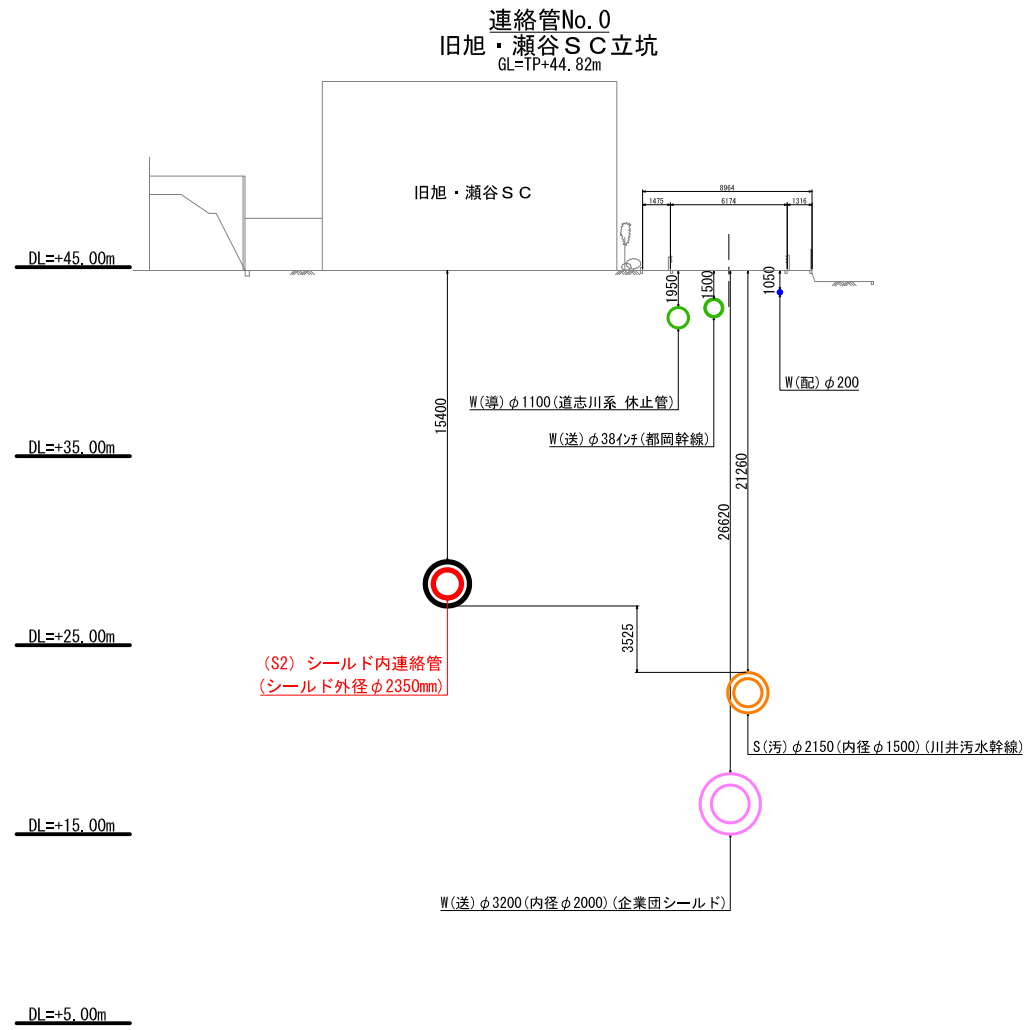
連絡管No.0
旧旭・瀬谷ＳＣ立坑
GL=TP+44.82m

旧旭・瀬谷ＳＣ

8964
1475
6174
1316

DL=+45.00m

1950
1500
1050

W(導)φ1100(道志川系 休止管)
W(配)φ200
W(送)φ38ｲﾝﾁ(都岡幹線)

15400

DL=+35.00m

21260
26620

DL=+25.00m

3525

(S2) シールド内連絡管
(シールド外径φ2350mm)

S(汚)φ2150(内径φ1500)(川井汚水幹線)

DL=+15.00m

W(送)φ3200(内径φ2000)(企業団シールド)

DL=+5.00m